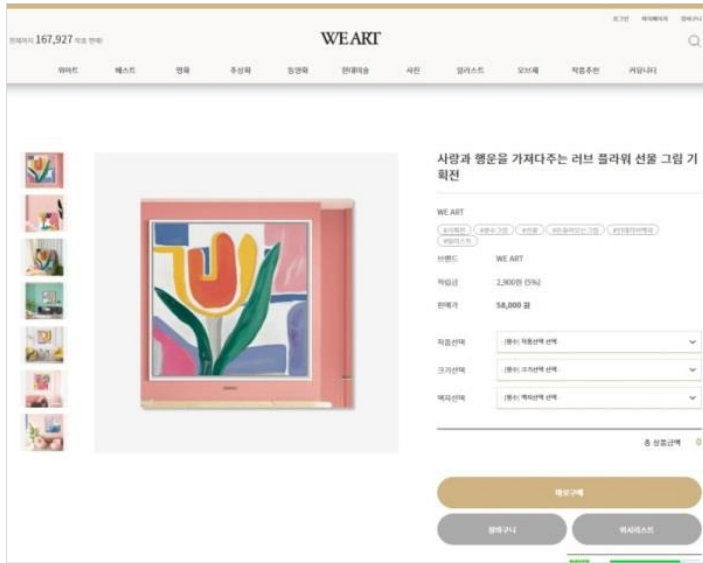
로그인 마이페이지 장바구니

현재까지 167,927 작품 판매

WE ART

위아트 베스트 명화 추상화 동양화 현대미술 사진 일러스트 오브제 작품추천 커뮤니티

사랑과 행운을 가져다주는 러브 플라워 선물 그림 기획전

WE ART

#기획전 #행운그림 #선물 #사랑을부르는그림 #인테리어액자 #플라워

브랜드 WE ART

적립금 2,900원 (5%)

판매가 58,000 원

작품선택 [필수] 작품선택 선택

크기선택 [필수] 크기선택 선택

액자선택 [필수] 액자선택 선택

총 상품금액 0

바로구매

장바구니 위시리스트